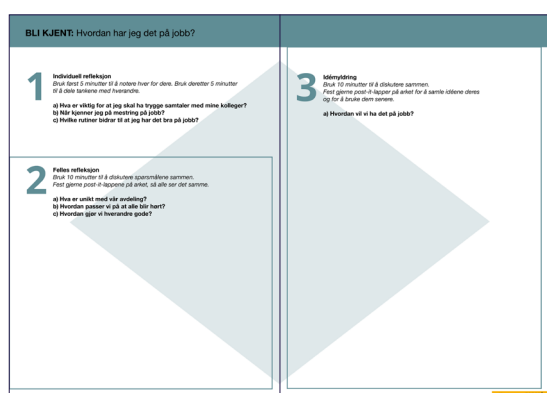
**BLI KJENT:** Hvordan har jeg det på jobb?

1

Individuell refleksjon
Bruk først 5 minutter til å notere hver for dere. Bruk deretter 5 minutter til å dele tankene med hverandre.

a) Hva er viktig for at jeg skal ha trygge samtaler med mine kolleger?
b) Når kjenner jeg på mestring på jobb?
c) Hvilke rutiner bidrar til at jeg har det bra på jobb?

2

Felles refleksjon
Bruk 10 minutter til å diskutere spørsmålene sammen.
Fest gjerne post-it-lappene på arket, så alle ser det samme.

a) Hva er unikt med vår avdeling?
b) Hvordan passer vi på at alle blir hørt?
c) Hvordan gjør vi hverandre gode?

3

Idémyldring
Bruk 10 minutter til å diskutere sammen.
Fest gjerne post-it-lapper på arket for å samle idéene deres og for å bruke dem senere.

a) Hvordan vil vi ha det på jobb?